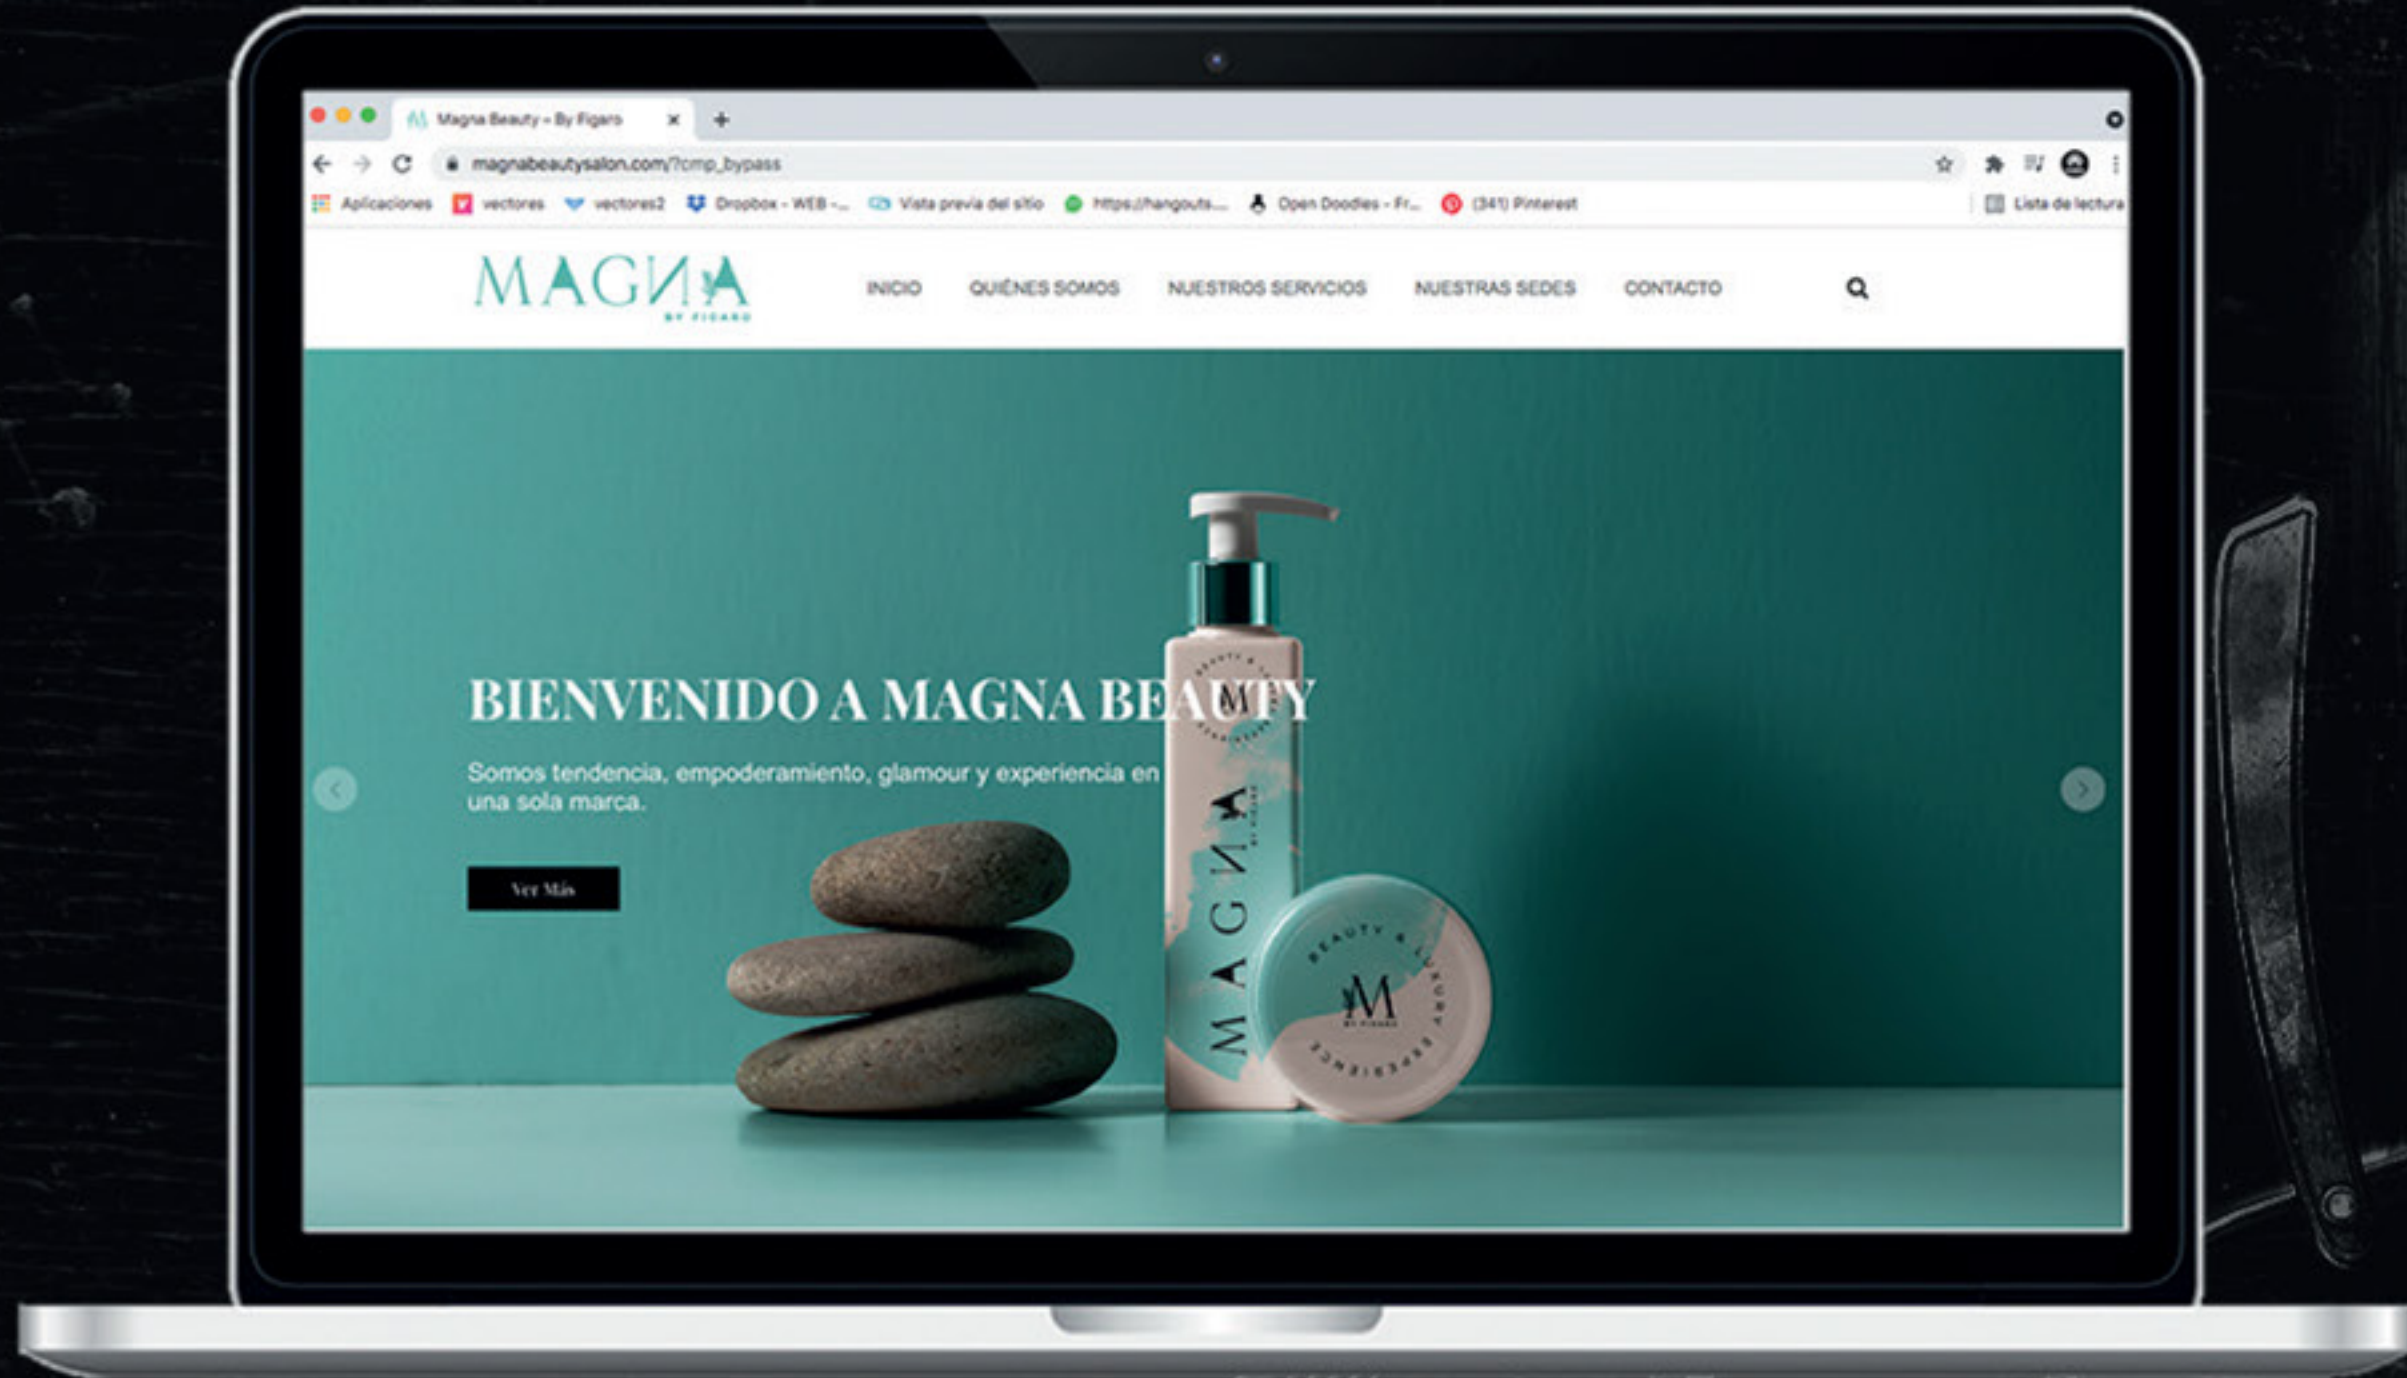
Magna Beauty – By Figaro

magnabeautysalon.com/?cmp_bypass

Aplicaciones vectores vectores2 Dropbox - WEB -... Vista previa del sitio https://hangouts.... Open Doodles - Fr... (341) Pinterest Lista de lectura

MAGNA BY FIGARO

INICIO QUIÉNES SOMOS NUESTROS SERVICIOS NUESTRAS SEDES CONTACTO

BIENVENIDO A MAGNA BEAUTY

Somos tendencia, empoderamiento, glamour y experiencia en una sola marca.

Ver Más

MAGNA BY FIGARO

BEAUTY & LUXURY EXPERIENCE

M BY FIGARO